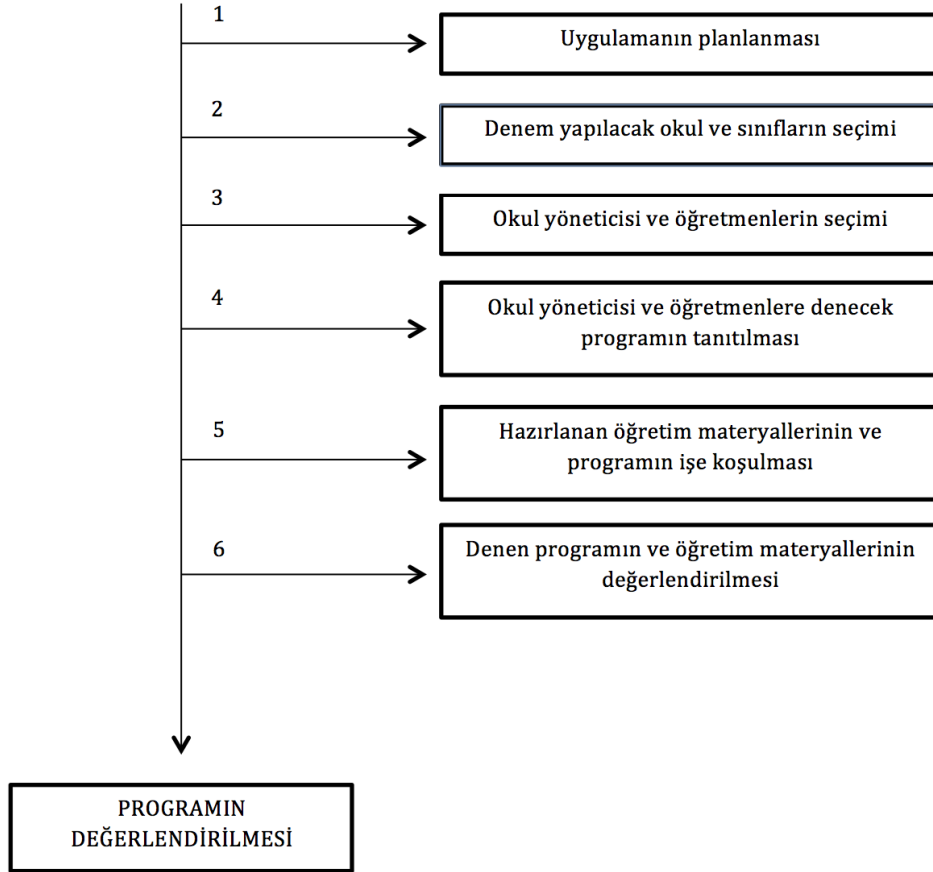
1

Uygulamanın planlanması

2

Denem yapılacak okul ve sınıfların seçimi

3

Okul yöneticisi ve öğretmenlerin seçimi

4

Okul yöneticisi ve öğretmenlere denecek programın tanıtılması

5

Hazırlanan öğretim materyallerinin ve programın işe koşulması

6

Denen programın ve öğretim materyallerinin değerlendirilmesi

PROGRAMIN DEĞERLENDİRİLMESİ